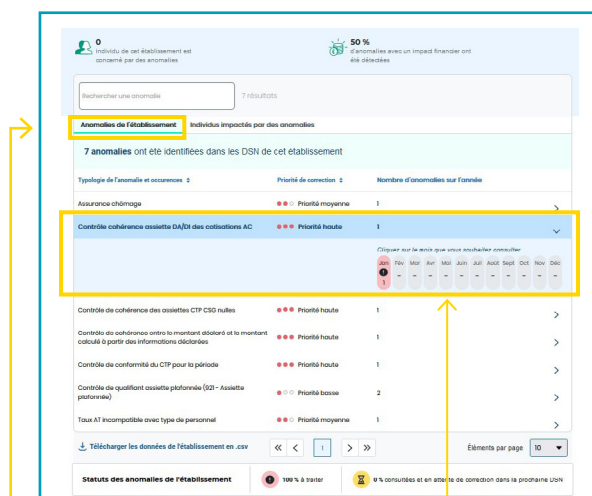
0
individu de cet établissement est concerné par des anomalies

50 %
d'anomalies avec un impact financier ont été détectées

Rechercher une anomalie

7 résultats

Anomalies de l'établissement | Individus impactés par des anomalies

7 anomalies ont été identifiées dans les DSN de cet établissement

| Typologie de l'anomalie et occurences ⇕ | Priorité de correction ⇕ | Nombre d'anomalies sur l'année | |
|---|---|---|---|
| Assurance chômage | Priorité moyenne | 1 | > |
| Contrôle cohérence assiette DA/DI des cotisations AC | Priorité haute | 1 | ∨ |
| Contrôle de cohérence des assiettes CTP CSG nulles | Priorité haute | 1 | > |
| Contrôle de cohérence entre le montant déclaré et le montant calculé à partir des informations déclarées | Priorité haute | 1 | > |
| Contrôle de conformité du CTP pour la période | Priorité haute | 1 | > |
| Contrôle de qualifiant assiette plafonnée (921 - Assiette plafonnée) | Priorité basse | 2 | > |
| Taux AT incompatible avec type de personnel | Priorité moyenne | 1 | > |

Cliquer sur le mois que vous souhaitez consulter

| Jan | Fév | Mar | Avr | Mai | Juin | Juil | Août | Sept | Oct | Nov | Déc |
|---|---|---|---|---|---|---|---|---|---|---|---|
| 1 | - | - | - | - | - | - | - | - | - | - | - |

Télécharger les données de l'établissement en .csv

« < 1 > »

Éléments par page 10

Statuts des anomalies de l'établissement

100 % à traiter

0 % consultées et en attente de correction dans la prochaine DSN